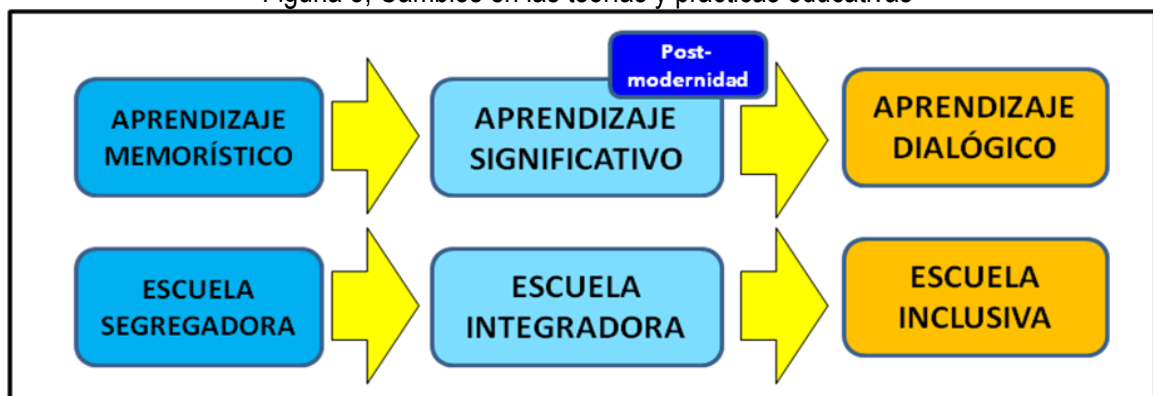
Figura 6, Cambios en las teorías y prácticas educativas

APRENDIZAJE MEMORÍSTICO

Post-modernidad

APRENDIZAJE SIGNIFICATIVO

APRENDIZAJE DIALÓGICO

ESCUELA SEGREGADORA

ESCUELA INTEGRADORA

ESCUELA INCLUSIVA